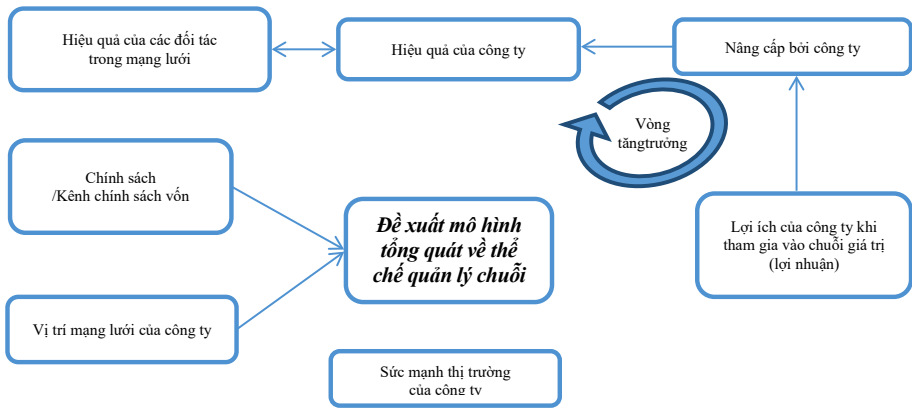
Hiệu quả của các đối tác trong mạng lưới

Hiệu quả của công ty

Nâng cấp bởi công ty

Vòng tăngtrưởng

Chính sách /Kênh chính sách vốn

Đề xuất mô hình tổng quát về thể chế quản lý chuỗi

Lợi ích của công ty khi tham gia vào chuỗi giá trị (lợi nhuận)

Vị trí mạng lưới của công ty

Sức mạnh thị trường của công ty